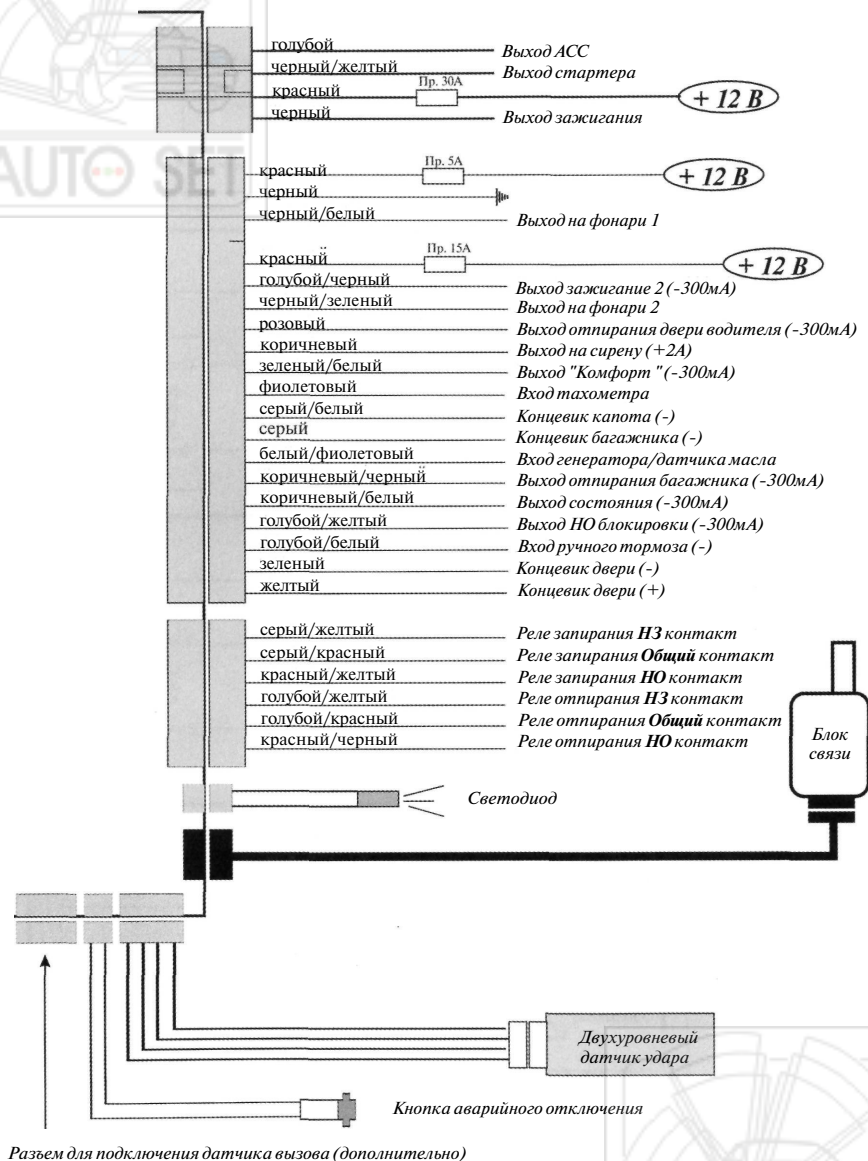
голубой
Выход АСС
черный/желтый
Выход стартера
красный
Пр. 30А
+ 12 В
черный
Выход зажигания

AUTO SET

красный
Пр. 5А
+ 12 В
черный
черный/белый
Выход на фонари 1

красный
Пр. 15А
+ 12 В
голубой/черный
Выход зажигание 2 (-300мА)
черный/зеленый
Выход на фонари 2
розовый
Выход отпирания двери водителя (-300мА)
коричневый
Выход на сирену (+2А)
зеленый/белый
Выход "Комфорт" (-300мА)
фиолетовый
Вход тахометра
серый/белый
Концевик капота (-)
серый
Концевик багажника (-)
белый/фиолетовый
Вход генератора/датчика масла
коричневый/черный
Выход отпирания багажника (-300мА)
коричневый/белый
Выход состояния (-300мА)
голубой/желтый
Выход НО блокировки (-300мА)
голубой/белый
Вход ручного тормоза (-)
зеленый
Концевик двери (-)
желтый
Концевик двери (+)

серый/желтый
Реле запирания НЗ контакт
серый/красный
Реле запирания Общий контакт
красный/желтый
Реле запирания НО контакт
голубой/желтый
Реле отпирания НЗ контакт
голубой/красный
Реле отпирания Общий контакт
красный/черный
Реле отпирания НО контакт

Блок связи

Светодиод

Двухуровневый датчик удара

Кнопка аварийного отключения

Разъем для подключения датчика вызова (дополнительно)